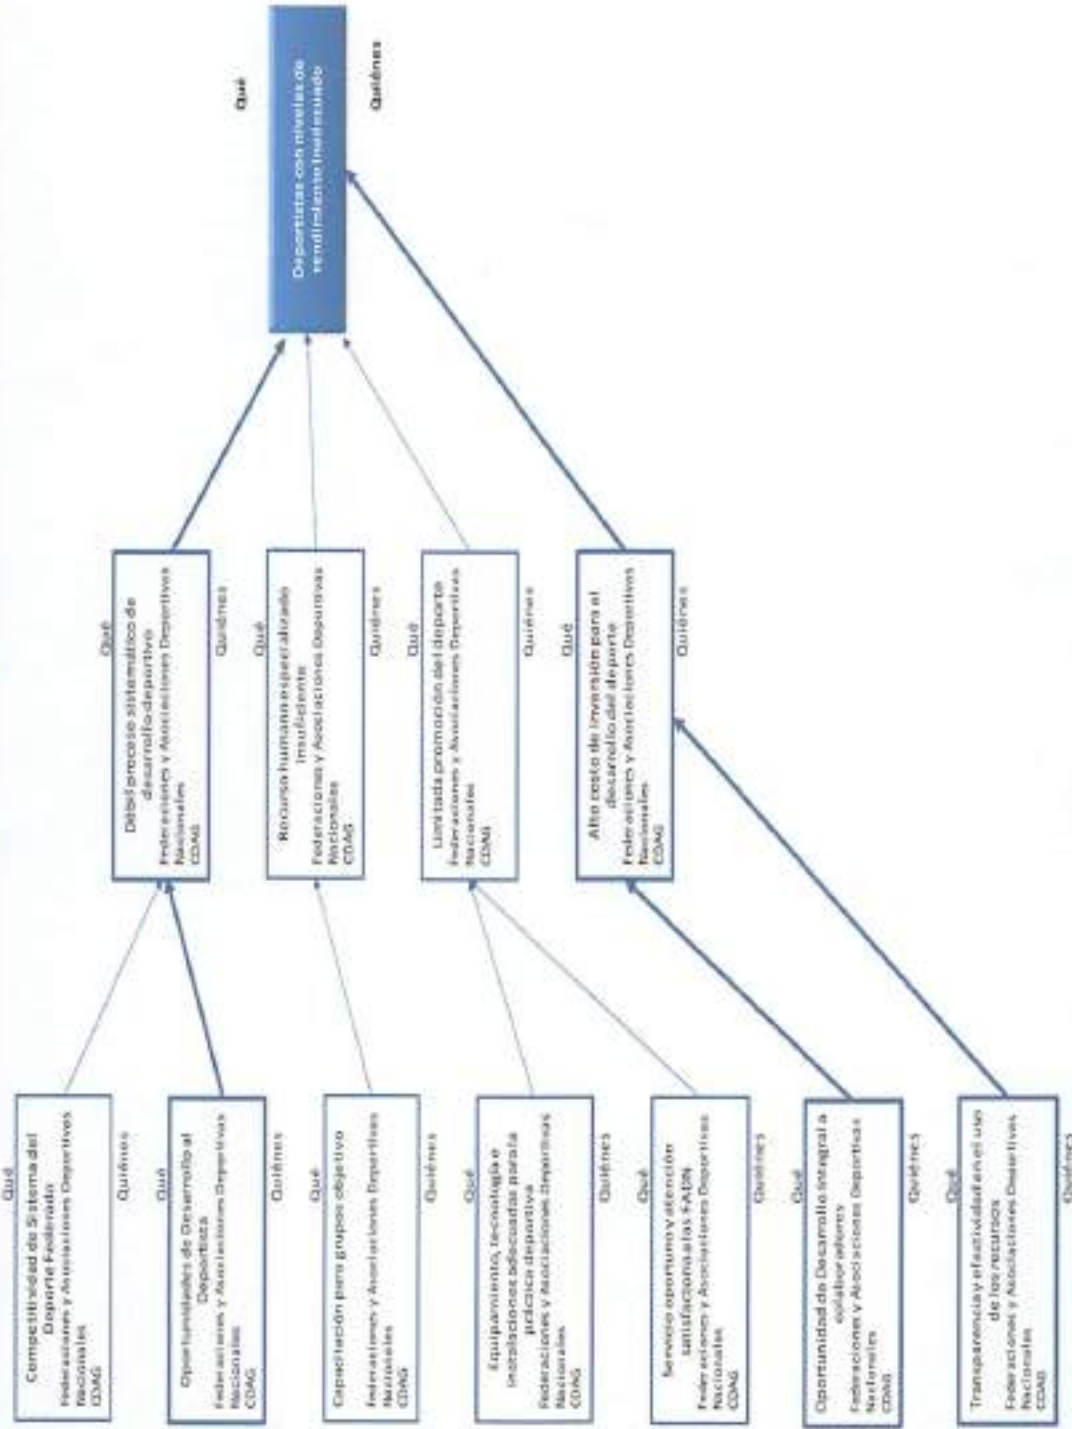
Qué
Deportistas con niveles de rendimiento inadecuado
Quiénes

Qué
Débil proceso sistemático de desarrollo deportivo
Federaciones y Asociaciones Deportivas Nacionales
CDAG
Quiénes

Qué
Recurso humano especializado insuficiente
Federaciones y Asociaciones Deportivas Nacionales
CDAG
Quiénes

Qué
Limitada promoción del deporte
Federaciones y Asociaciones Deportivas Nacionales
CDAG
Quiénes

Qué
Alto costo de inversión para el desarrollo del deporte
Federaciones y Asociaciones Deportivas Nacionales
CDAG
Quiénes

Qué
Competitividad del Sistema del Deporte Federado
Federaciones y Asociaciones Deportivas Nacionales
CDAG
Quiénes

Qué
Oportunidades de Desarrollo al Deportista
Federaciones y Asociaciones Deportivas Nacionales
CDAG
Quiénes

Qué
Capacitación para grupos objetivo
Federaciones y Asociaciones Deportivas Nacionales
CDAG
Quiénes

Qué
Equipamiento, tecnología e instalaciones adecuadas para la práctica deportiva
Federaciones y Asociaciones Deportivas Nacionales
CDAG
Quiénes

Qué
Servicio oportuno y atención satisfactoria a las FADN
Federaciones y Asociaciones Deportivas Nacionales
CDAG
Quiénes

Qué
Oportunidad de Desarrollo integral a colaboradores
Federaciones y Asociaciones Deportivas Nacionales
CDAG
Quiénes

Qué
Transparencia y efectividad en el uso de los recursos
Federaciones y Asociaciones Deportivas Nacionales
CDAG
Quiénes